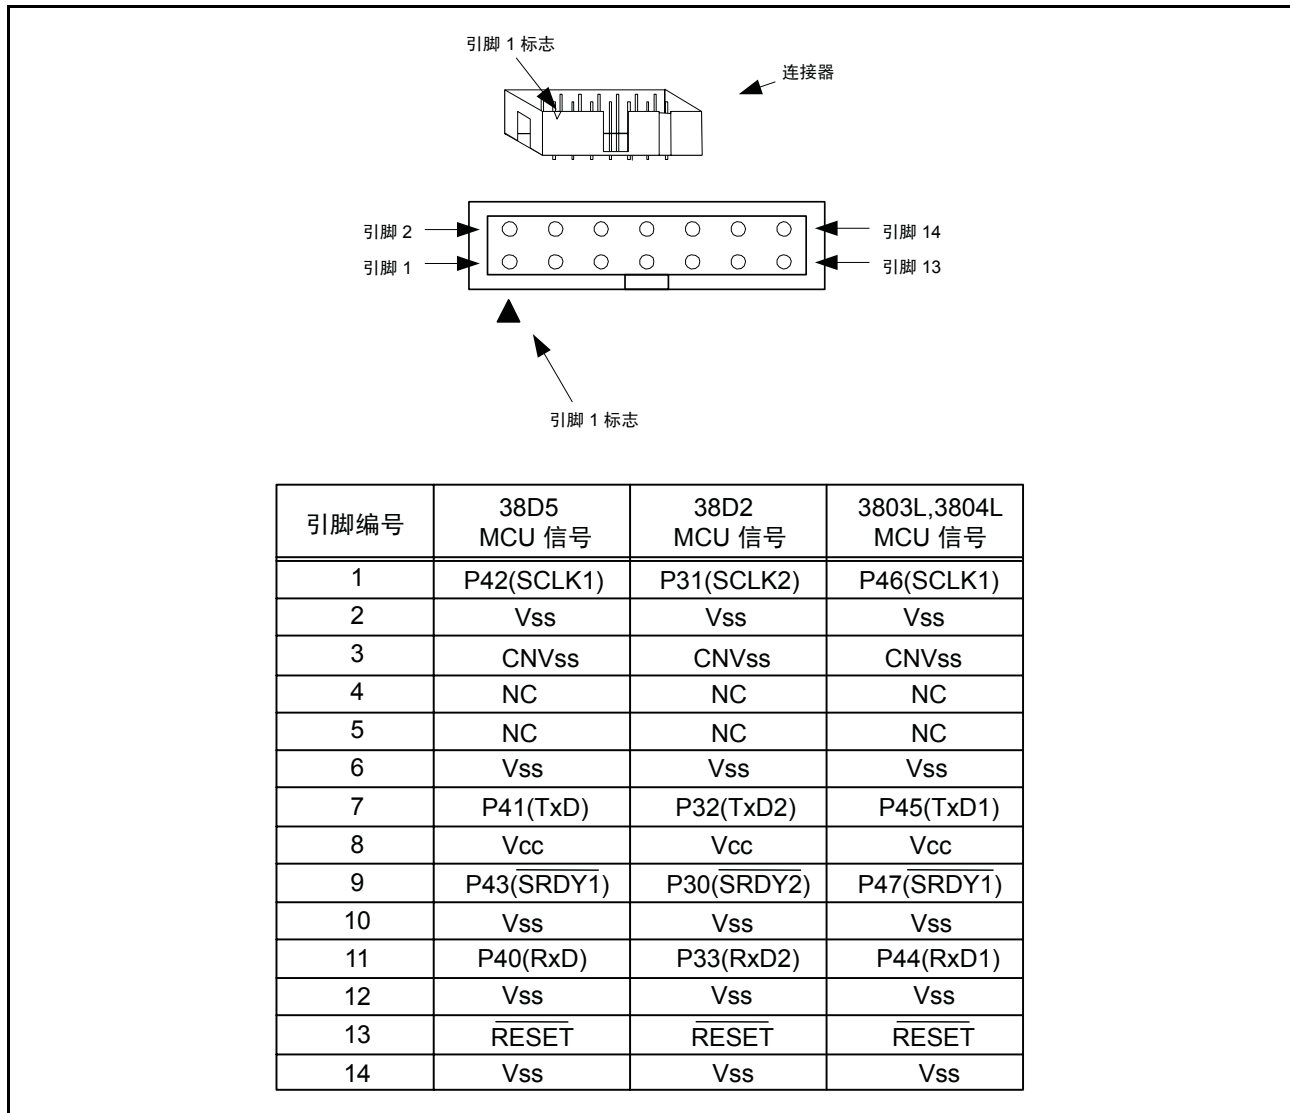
引脚 1 标志

连接器

引脚 2
引脚 1
引脚 14
引脚 13

引脚 1 标志

| 引脚编号 | 38D5 MCU 信号 | 38D2 MCU 信号 | 3803L,3804L MCU 信号 |
|---|---|---|---|
| 1 | P42(SCLK1) | P31(SCLK2) | P46(SCLK1) |
| 2 | Vss | Vss | Vss |
| 3 | CNVss | CNVss | CNVss |
| 4 | NC | NC | NC |
| 5 | NC | NC | NC |
| 6 | Vss | Vss | Vss |
| 7 | P41(TxD) | P32(TxD2) | P45(TxD1) |
| 8 | Vcc | Vcc | Vcc |
| 9 | P43($\overline{SRDY1}$) | P30($\overline{SRDY2}$) | P47($\overline{SRDY1}$) |
| 10 | Vss | Vss | Vss |
| 11 | P40(RxD) | P33(RxD2) | P44(RxD1) |
| 12 | Vss | Vss | Vss |
| 13 | $\overline{RESET}$ | $\overline{RESET}$ | $\overline{RESET}$ |
| 14 | Vss | Vss | Vss |